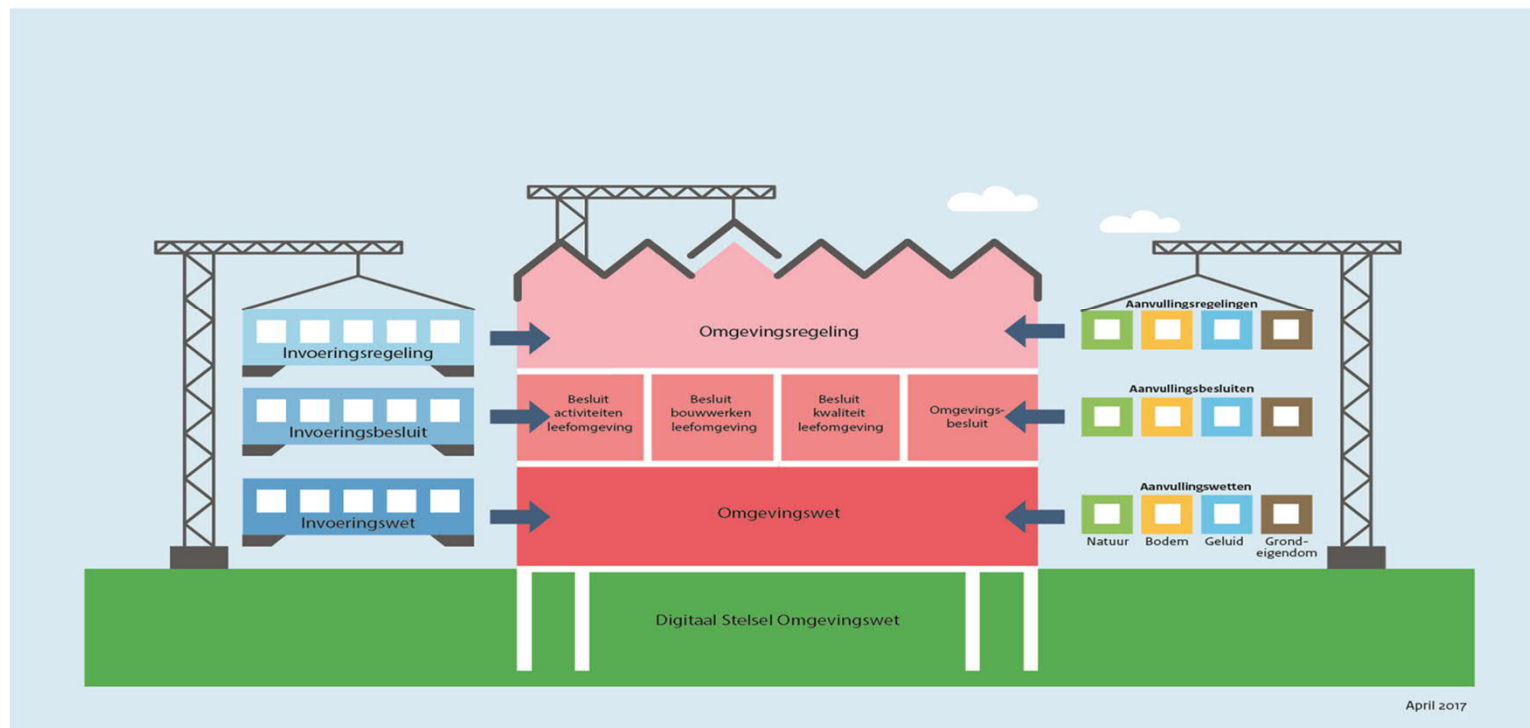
Invoeringsregeling

Invoeringsbesluit

Invoeringswet

Omgevingsregeling

Besluit activiteiten leefomgeving

Besluit bouwwerken leefomgeving

Besluit kwaliteit leefomgeving

Omgevingsbesluit

Omgevingswet

Aanvullingsregelingen

Aanvullingsbesluiten

Aanvullingswetten

Natuur Bodem Geluid Grondeigendom

Digitaal Stelsel Omgevingswet

April 2017